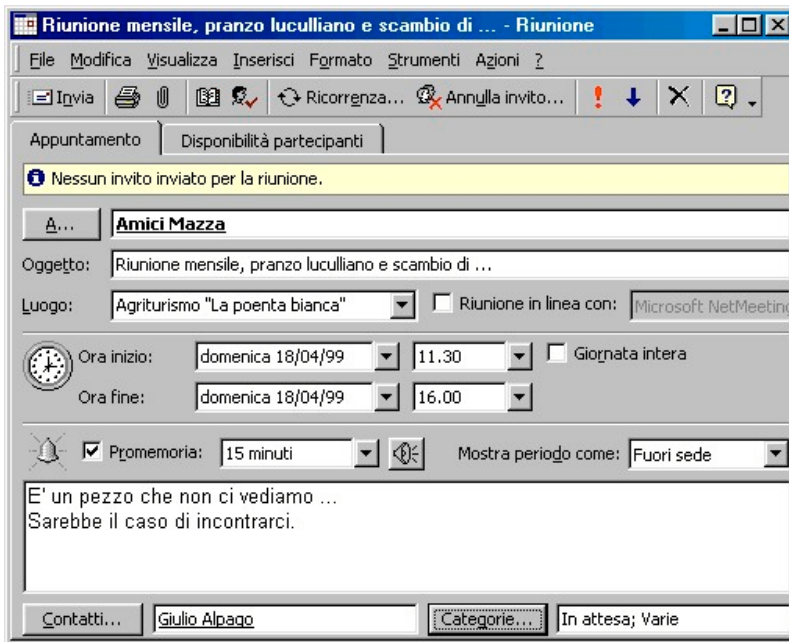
Riunione mensile, pranzo luculliano e scambio di ... - Riunione

File Modifica Visualizza Inserisci Formato Strumenti Azioni ?

Invia Ricorrenza... Annulla invito...

Appuntamento | Disponibilità partecipanti

Nessun invito inviato per la riunione.

A... Amici Mazza

Oggetto: Riunione mensile, pranzo luculliano e scambio di ...

Luogo: Agriturismo "La poenta bianca" Riunione in linea con: Microsoft NetMeeting

Ora inizio: domenica 18/04/99 11.30 Giornata intera

Ora fine: domenica 18/04/99 16.00

Promemoria: 15 minuti Mostra periodo come: Fuori sede

E' un pezzo che non ci vediamo ...
Sarebbe il caso di incontrarci.

Contatti... Giulio Alpago Categorie... In attesa; Varie